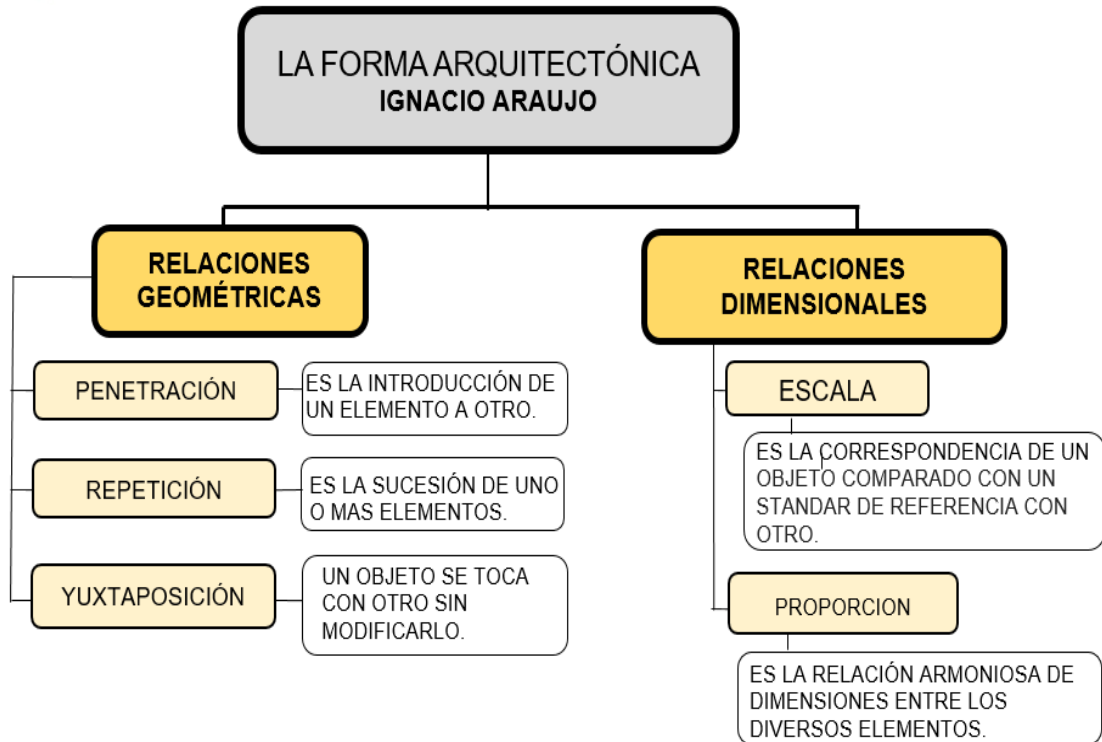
LA FORMA ARQUITECTÓNICA
IGNACIO ARAUJO

RELACIONES GEOMÉTRICAS

PENETRACIÓN

ES LA INTRODUCCIÓN DE UN ELEMENTO A OTRO.

REPETICIÓN

ES LA SUCESIÓN DE UNO O MAS ELEMENTOS.

YUXTAPOSICIÓN

UN OBJETO SE TOCA CON OTRO SIN MODIFICARLO.

RELACIONES DIMENSIONALES

ESCALA

ES LA CORRESPONDENCIA DE UN OBJETO COMPARADO CON UN STANDAR DE REFERENCIA CON OTRO.

PROPORCION

ES LA RELACIÓN ARMONIOSA DE DIMENSIONES ENTRE LOS DIVERSOS ELEMENTOS.